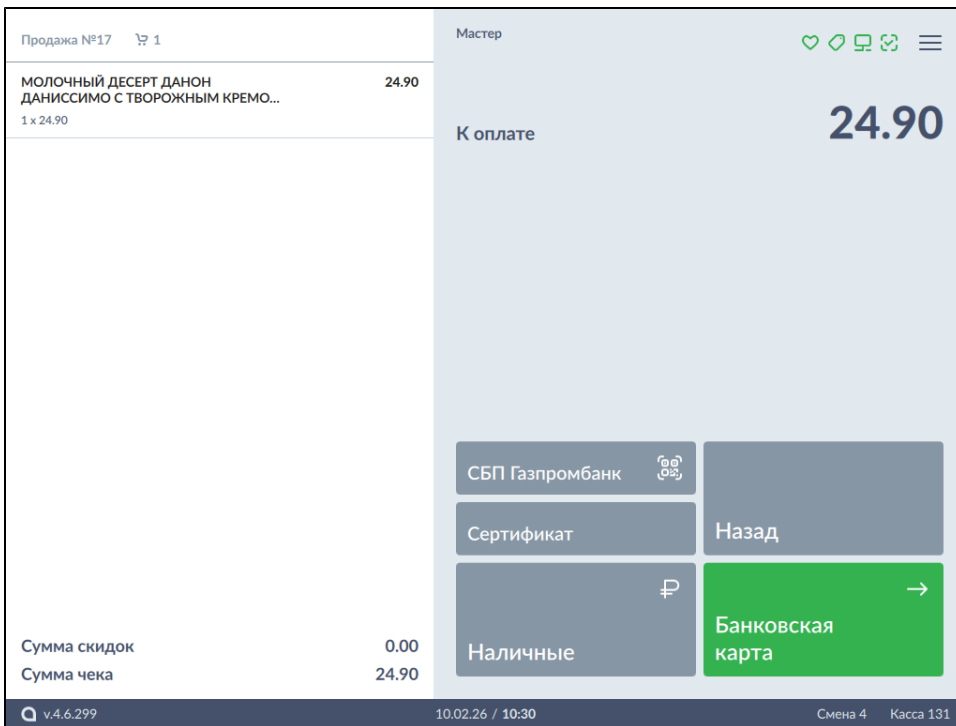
Продажа №17 1

МОЛОЧНЫЙ ДЕСЕРТ ДАНОН ДАНИССИМО С ТВОРОЖНЫМ КРЕМО... 24.90
1 x 24.90

Мастер

К оплате 24.90

СБП Газпромбанк

Сертификат

Назад

₽
Наличные

→
Банковская карта

Сумма скидок 0.00
Сумма чека 24.90

v.4.6.299 10.02.26 / 10:30 Смена 4 Касса 131